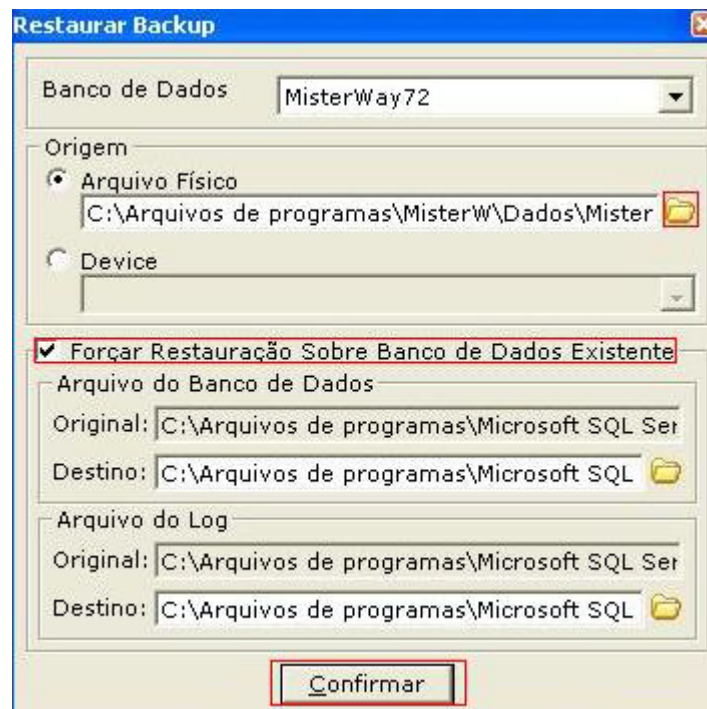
Restaurar Backup

Banco de Dados MisterWay72

Origem

Arquivo Físico
C:\Arquivos de programas\MisterW\Dados\Mister

Device

Forçar Restauração Sobre Banco de Dados Existente

Arquivo do Banco de Dados
Original: C:\Arquivos de programas\Microsoft SQL Ser
Destino: C:\Arquivos de programas\Microsoft SQL

Arquivo do Log
Original: C:\Arquivos de programas\Microsoft SQL Ser
Destino: C:\Arquivos de programas\Microsoft SQL

Confirmar